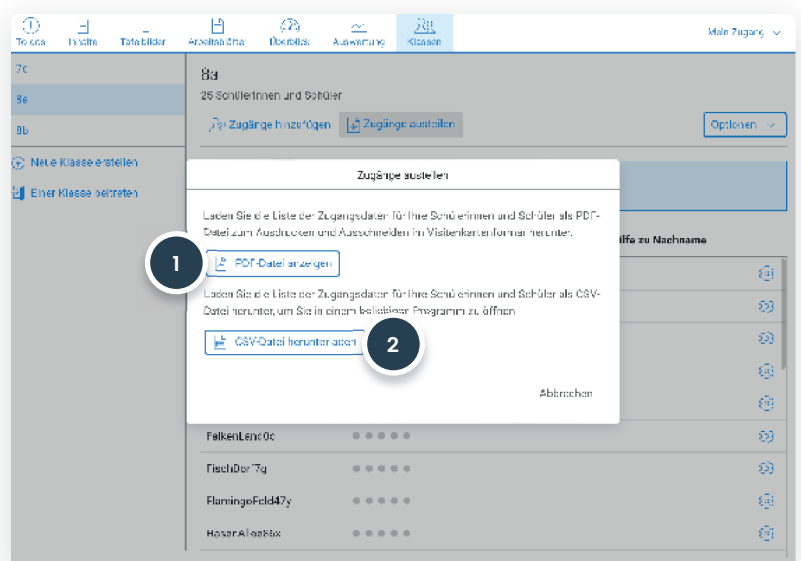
To-dos Inhalte Tafelbilder Arbeitsaufträge Überblick Auswertung Klassen Mein Zugang

7c
8a
8b
Neue Klasse erstellen
Einer Klasse beitreten

8a
25 Schülerinnen und Schüler
Zugänge hinzufügen Zugänge austeilen Optionen

Zugänge austeilen

Laden Sie die Liste der Zugangsdaten für Ihre Schülerinnen und Schüler als PDF-Datei zum Ausdrucken und Ausschneiden im Visitenkartenformat herunter.

1

PDF-Datei anzeigen

Laden Sie die Liste der Zugangsdaten für Ihre Schülerinnen und Schüler als CSV-Datei herunter, um Sie in einem beliebigen Programm zu öffnen.

CSV-Datei herunterladen

2

Abbrechen

ilfe zu Nachname

FalkenLand0c
FischDorf7g
FlamingoFeld47y
HasenAlles8x